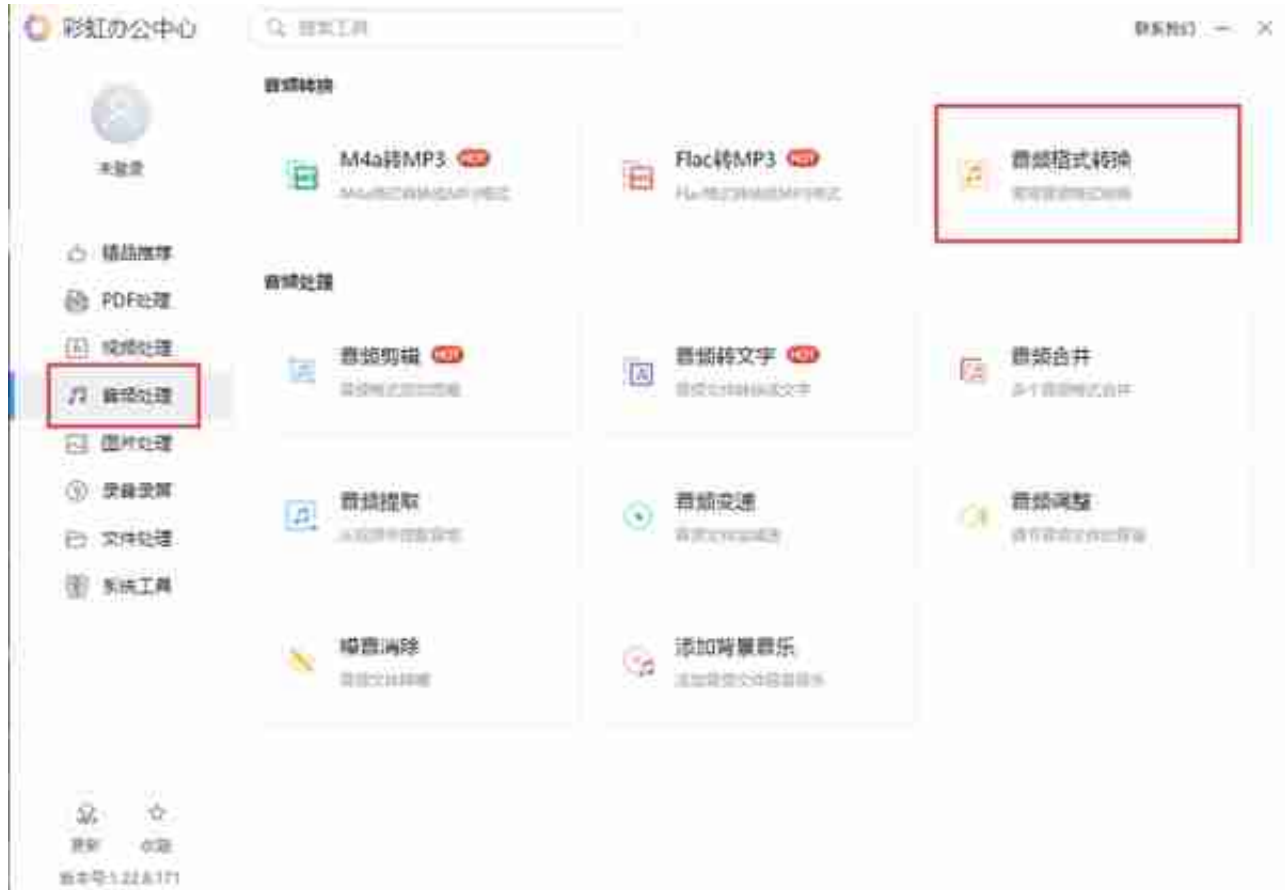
彩虹办公中心

搜索工具

联系我们

未登录

精品推荐
PDF处理
视频处理
音频处理
图片处理
录音录屏
文件处理
系统工具

音频转换

M4a转MP3 HOT
M4a格式转换成MP3格式

Flac转MP3 HOT
Flac格式转换成MP3格式

音频格式转换
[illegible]

音频处理

音频剪辑 HOT
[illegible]

音频转文字 HOT
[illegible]

音频合并
多个音频格式合并

音频提取
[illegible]

音频变速
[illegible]

音频调整
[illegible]

噪音消除
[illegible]

添加背景音乐
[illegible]

更新
收藏
版本号1.22.6.171